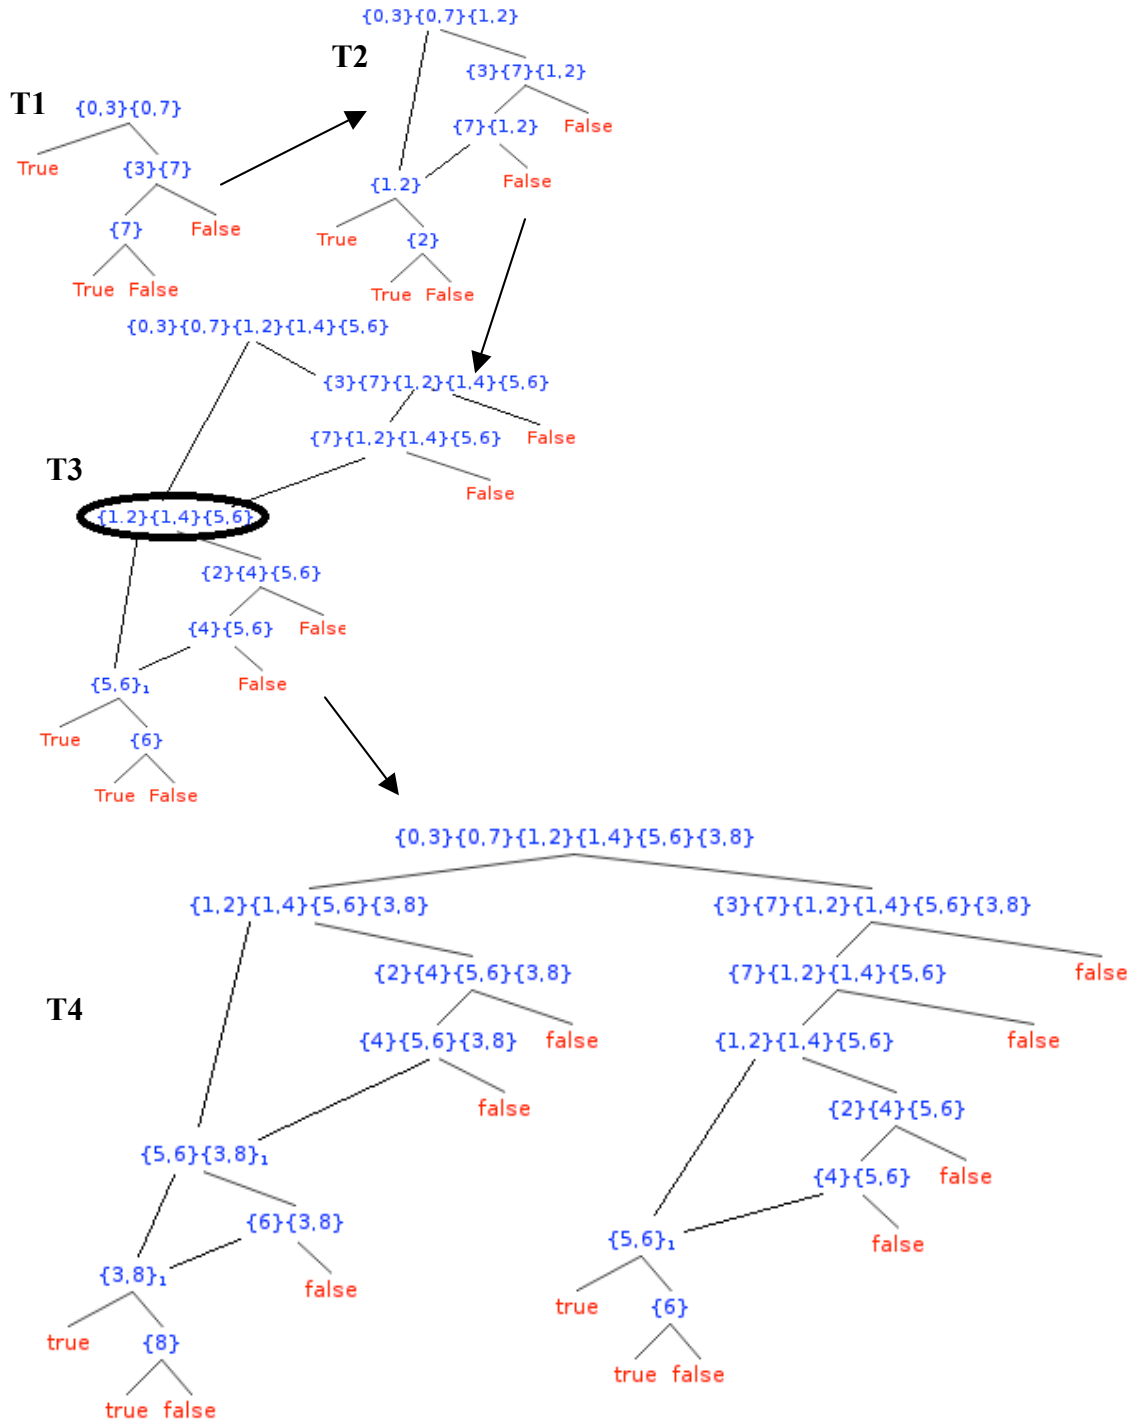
T1
{0,3}{0,7}
True
{3}{7}
{7}
False
True False

T2
{0,3}{0,7}{1,2}
{3}{7}{1,2}
{7}{1,2}
False
{1,2}
False
True
{2}
True False

T3
{0,3}{0,7}{1,2}{1,4}{5,6}
{3}{7}{1,2}{1,4}{5,6}
{7}{1,2}{1,4}{5,6}
False
False
{1,2}{1,4}{5,6}
{2}{4}{5,6}
{4}{5,6}
False
$\{5,6\}_1$
False
True
{6}
True False

T4
{0,3}{0,7}{1,2}{1,4}{5,6}{3,8}
{1,2}{1,4}{5,6}{3,8}
{3}{7}{1,2}{1,4}{5,6}{3,8}
{2}{4}{5,6}{3,8}
{7}{1,2}{1,4}{5,6}
false
{4}{5,6}{3,8}
false
{1,2}{1,4}{5,6}
false
false
{2}{4}{5,6}
$\{5,6\}\{3,8\}_1$
{4}{5,6}
false
{6}{3,8}
false
$\{3,8\}_1$
false
$\{5,6\}_1$
true
{8}
true
{6}
true false
true false